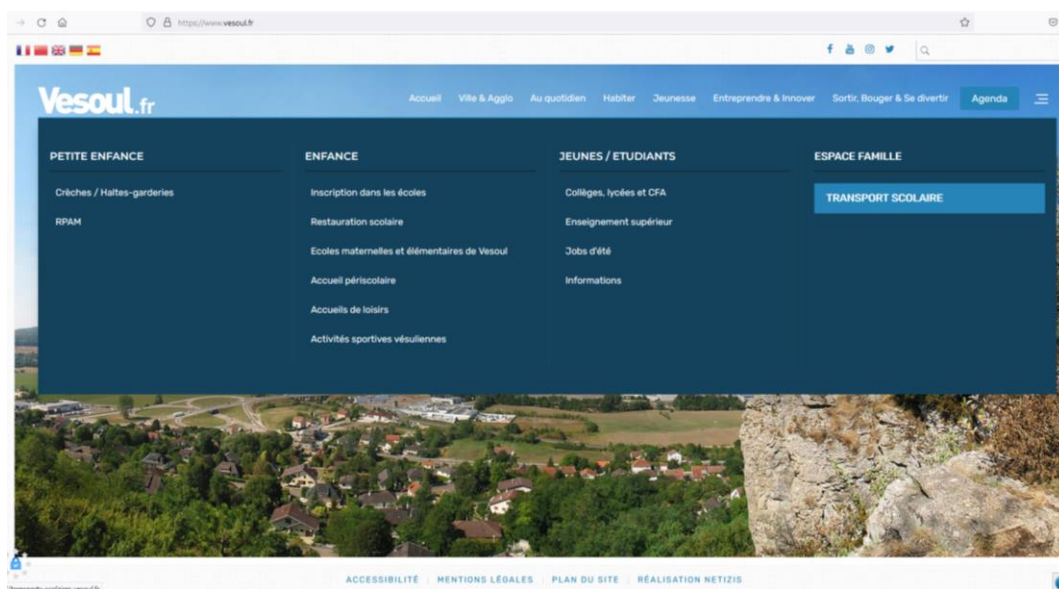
https://www.vesoul.fr

Vesoul.fr

Accueil Ville & Agglo Au quotidien Habiter Jeunesse Entreprendre & Innover Sortir, Bouger & Se divertir Agenda

PETITE ENFANCE

Crèches / Haltes-garderies

RPAM

ENFANCE

Inscription dans les écoles

Restauration scolaire

Ecoles maternelles et élémentaires de Vesoul

Accueil périscolaire

Accueils de loisirs

Activités sportives vésuliennes

JEUNES / ETUDIANTS

Collèges, lycées et CFA

Enseignement supérieur

Jobs d'été

Informations

ESPACE FAMILLE

TRANSPORT SCOLAIRE

ACCESSIBILITÉ | MENTIONS LÉGALES | PLAN DU SITE | RÉALISATION NETIZIS